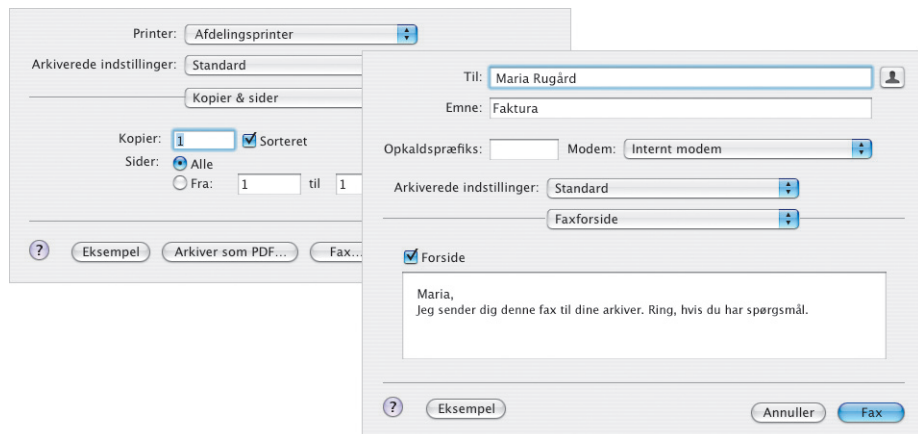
Printer: Afdelingsprinter
Arkiverede indstillinger: Standard
Kopier & sider
Kopier: 1 Sorteret
Sider: Alle
Fra: 1 til 1
?
Eksempel
Arkiver som PDF...
Fax...

Til: Maria Rugård
Emne: Faktura
Opkaldspræfiks:
Modem: Internt modem
Arkiverede indstillinger: Standard
Faxforside
Forside
Maria,
Jeg sender dig denne fax til dine arkiver. Ring, hvis du har spørgsmål.
?
Eksempel
Annuller
Fax